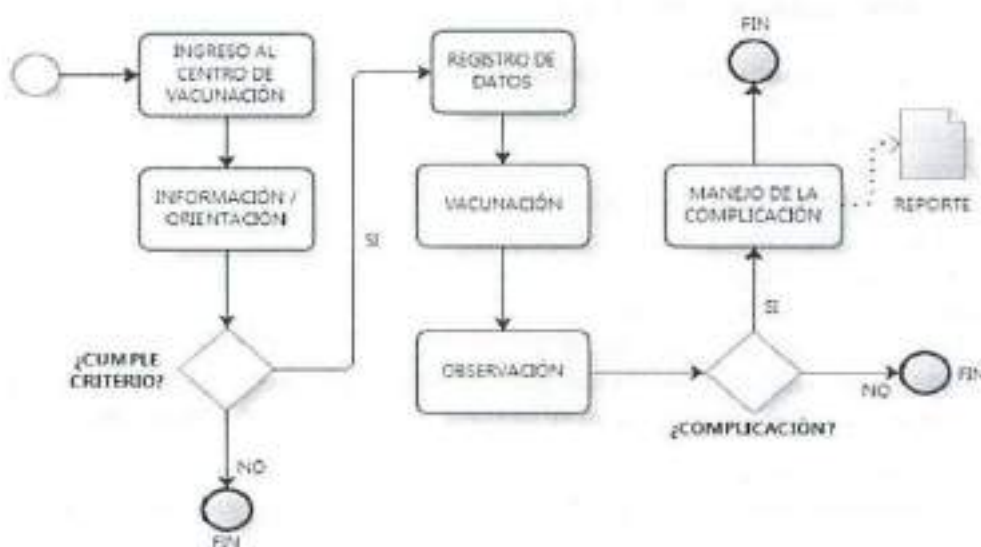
INGRESO AL CENTRO DE VACUNACIÓN

INFORMACIÓN / ORIENTACIÓN

¿CUMPLE CRITERIO?

NO

FIN

SI

REGISTRO DE DATOS

VACUNACIÓN

OBSERVACIÓN

¿COMPLICACIÓN?

NO

FIN

SI

MANEJO DE LA COMPLICACIÓN

FIN

REPORTE